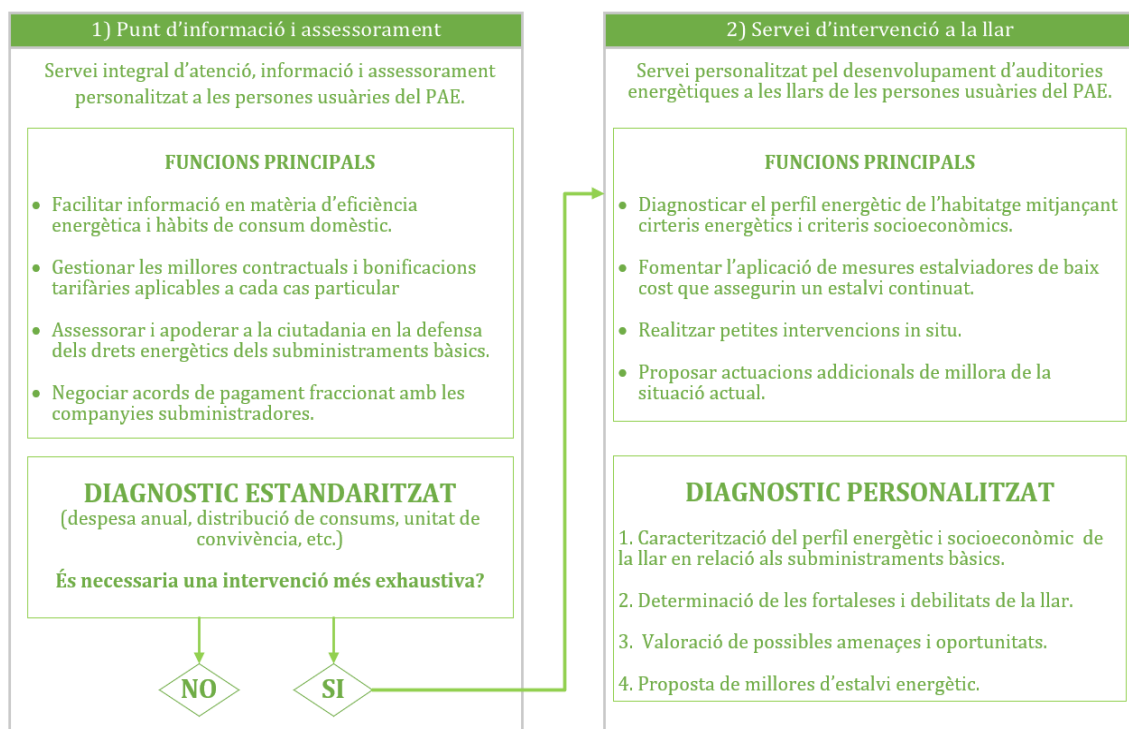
1) Punt d'informació i assessorament

Servei integral d'atenció, informació i assessorament personalitzat a les persones usuàries del PAE.

FUNCIONS PRINCIPALS

- Facilitar informació en matèria d'eficiència energètica i hàbits de consum domèstic.
- Gestionar les millores contractuals i bonificacions tarifàries aplicables a cada cas particular
- Assessorar i apoderar a la ciutadania en la defensa dels drets energètics dels subministraments bàsics.
- Negociar acords de pagament fraccionat amb les companyies subministradores.

DIAGNOSTIC ESTANDARITZAT
(despesa anual, distribució de consums, unitat de convivència, etc.)

És necessaria una intervenció més exhaustiva?

NO

SI

2) Servei d'intervenció a la llar

Servei personalitzat pel desenvolupament d'auditories energètiques a les llars de les persones usuàries del PAE.

FUNCIONS PRINCIPALS

- Diagnosticar el perfil energètic de l'habitatge mitjançant cirteris energètics i criteris socioeconòmics.
- Fomentar l'aplicació de mesures estalviadores de baix cost que assegurin un estalvi continuat.
- Realitzar petites intervencions in situ.
- Proposar actuacions addicionals de millora de la situació actual.

DIAGNOSTIC PERSONALITZAT

1. Caracterització del perfil energètic i socioeconòmic de la llar en relació als subministraments bàsics.

2. Determinació de les fortaleses i debilitats de la llar.

3. Valoració de possibles amenaçes i oportunitats.

4. Proposta de millores d'estalvi energètic.